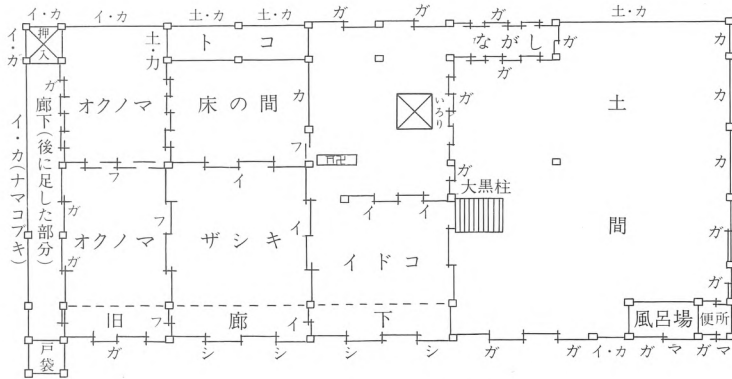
イ・カ　イ・カ　土・カ　土・カ　ガ　ガ　ガ　土・カ

イ・カ　押入

土・カ　ト　コ　ながし　ガ

ガ　カ

ガ　廊下（後に足した部分）

イ・カ（ナマコブキ）

オクノマ　床の間　カ　いろり　土　カ

フ　仏壇

ガ　カ

フ　イ　大黒柱

ガ　イ　イ

フ　イ

オクノマ　ザシキ　イドコ　間　ガ

ガ　ガ

旧　フ　廊　イ　下　風呂場　便所

戸袋　ガ　シ　シ　シ　シ　ガ　ガ　イ・カ　ガ　マ　ガ　マ